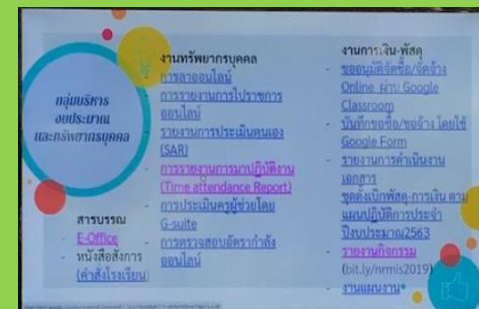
กลุ่มบริหารงบประมาณและทรัพยากรบุคคล

งานทรัพยากรบุคคล
- การลาออนไลน์
- การรายงานการไปราชการออนไลน์
- รายงานการประเมินตนเอง (SAR)
- การรายงานการมาปฏิบัติงาน (Time attendance Report)
- การประเมินครูผู้ช่วยโดย G-suite
- การตรวจสอบอัตรากำลังออนไลน์

งานการเงิน-พัสดุ
- ขออนุมัติจัดซื้อ/จัดจ้าง Online ผ่าน Google Classroom
- บันทึกขอซื้อ/ขอจ้าง โดยใช้ Google Form
- รายงานการดำเนินงานเอกสาร
- ชุดเบิกพัสดุ-การเงิน ตามแผนปฏิบัติการประจำปีงบประมาณ2563
- รายงานกิจกรรม (bit.ly/nrmis2019)
- งานแผนงาน

สารบรรณ
- E-Office
- หนังสือสั่งการ (คำสั่งโรงเรียน)